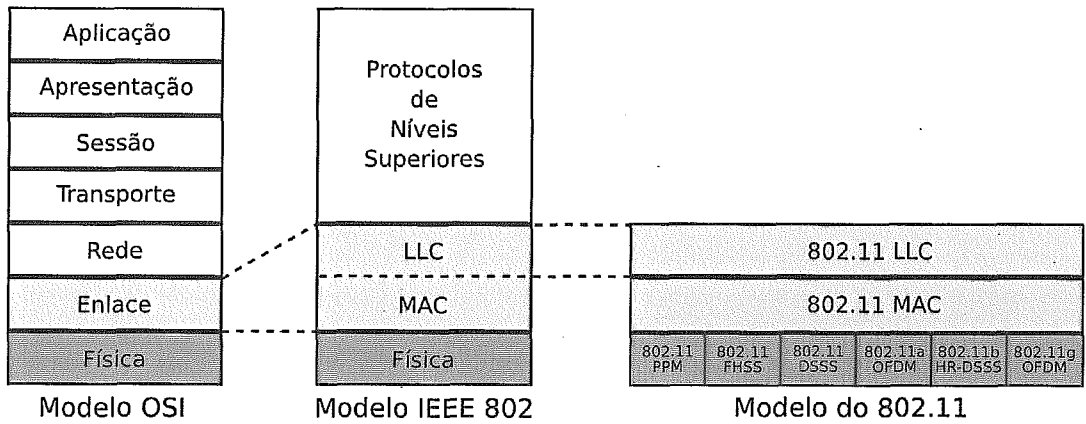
Aplicação
Apresentação
Sessão
Transporte
Rede
Enlace
Física
Modelo OSI

Protocolos de Níveis Superiores
LLC
MAC
Física
Modelo IEEE 802

802.11 LLC
802.11 MAC
802.11 PPM
802.11 FHSS
802.11 DSSS
802.11a OFDM
802.11b HR-DSSS
802.11g OFDM
Modelo do 802.11